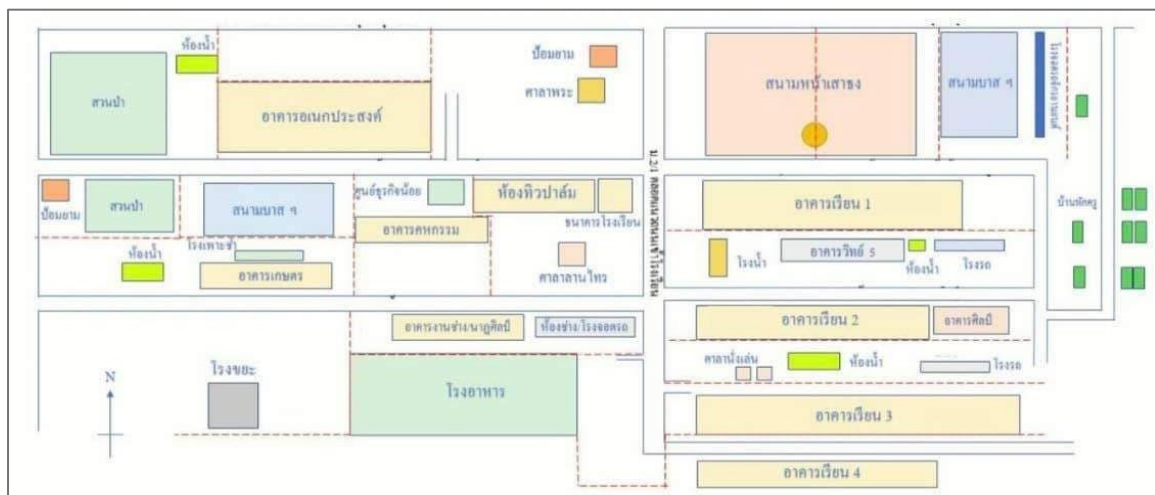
ห้องน้ำ
ป้อมยาม
สวนป่า
อาคารอเนกประสงค์
ศาลาพระ
สนามหน้าเสาธง
สนามบาส ฯ
ป้อมยาม
สวนป่า
สนามบาส ฯ
ศูนย์ธุรกิจน้อย
ห้องทิวปาล์ม
ธนาคารโรงเรียน
อาคารคหกรรม
ห้องน้ำ
โรงเพาะชำ
อาคารเกษตร
ศาลาลานไทร
ถนน
อาคารเรียน 1
โรงน้ำ
อาคารวิทย์ 5
ห้องน้ำ
โรงรถ
บ้านพักครู
อาคารงานช่าง/นาฏศิลป์
ห้องช่าง/โรงจอดรถ
อาคารเรียน 2
อาคารศิลป์
ศาลานั่งเล่น
ห้องน้ำ
โรงรถ
N
โรงขยะ
โรงอาหาร
อาคารเรียน 3
อาคารเรียน 4